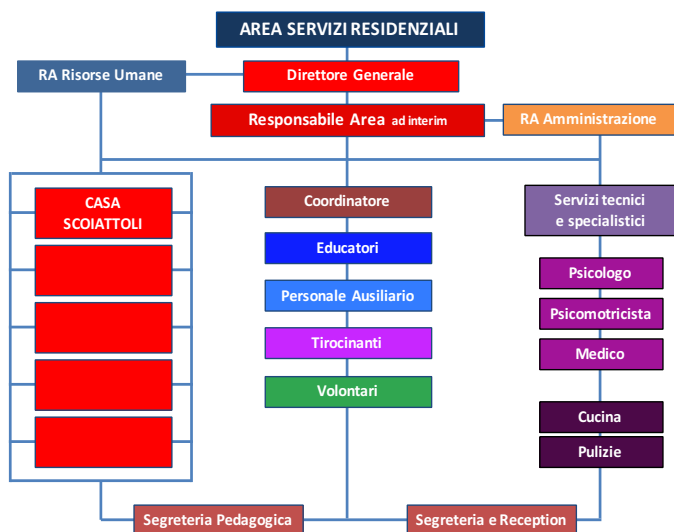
AREA SERVIZI RESIDENZIALI

RA Risorse Umane

Direttore Generale

Responsabile Area ad interim

RA Amministrazione

CASA SCOIATTOLI

Coordinatore

Educatori

Personale Ausiliario

Tirocinanti

Volontari

Servizi tecnici e specialistici

Psicologo

Psicomotricista

Medico

Cucina

Pulizie

Segreteria Pedagogica

Segreteria e Reception